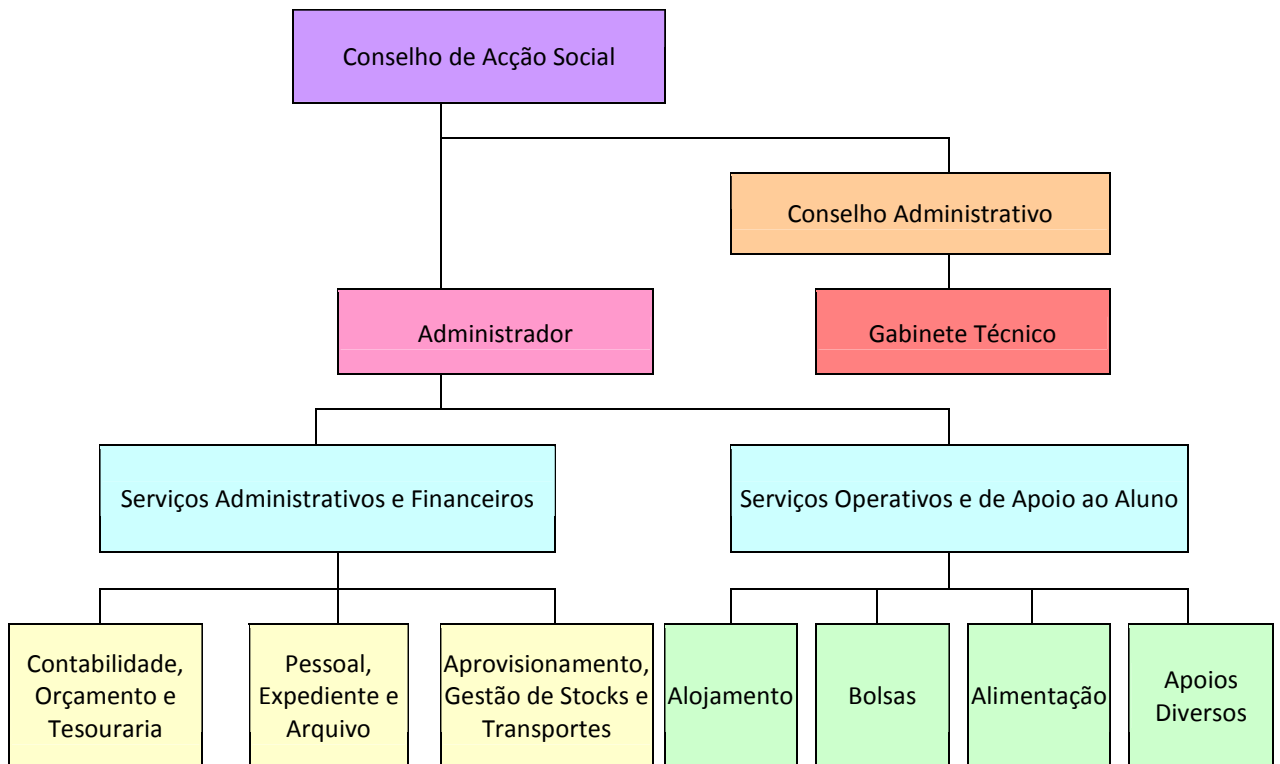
Conselho de Acção Social

Conselho Administrativo

Administrador

Gabinete Técnico

Serviços Administrativos e Financeiros

Serviços Operativos e de Apoio ao Aluno

Contabilidade, Orçamento e Tesouraria

Pessoal, Expediente e Arquivo

Aprovisionamento, Gestão de Stocks e Transportes

Alojamento

Bolsas

Alimentação

Apoios Diversos